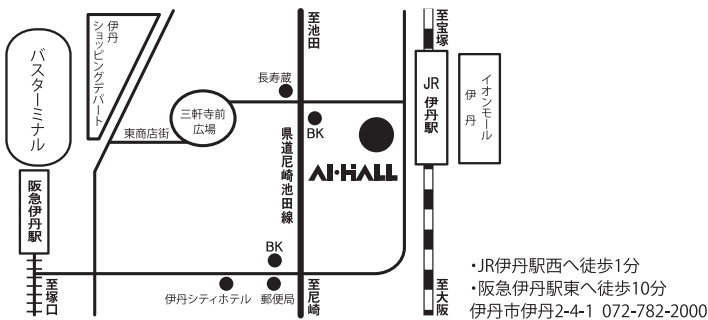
バスターミナル

伊丹ショッピングデパート

阪急伊丹駅

至塚口

東商店街

三軒寺前広場

長寿蔵

至池田

BK

県道尼崎池田線

AI·HALL

BK

伊丹シティホテル

郵便局

至尼崎

至宝塚

JR伊丹駅

イオンモール伊丹

至大阪

・JR伊丹駅西へ徒歩1分
・阪急伊丹駅東へ徒歩10分
伊丹市伊丹2-4-1 072-782-2000